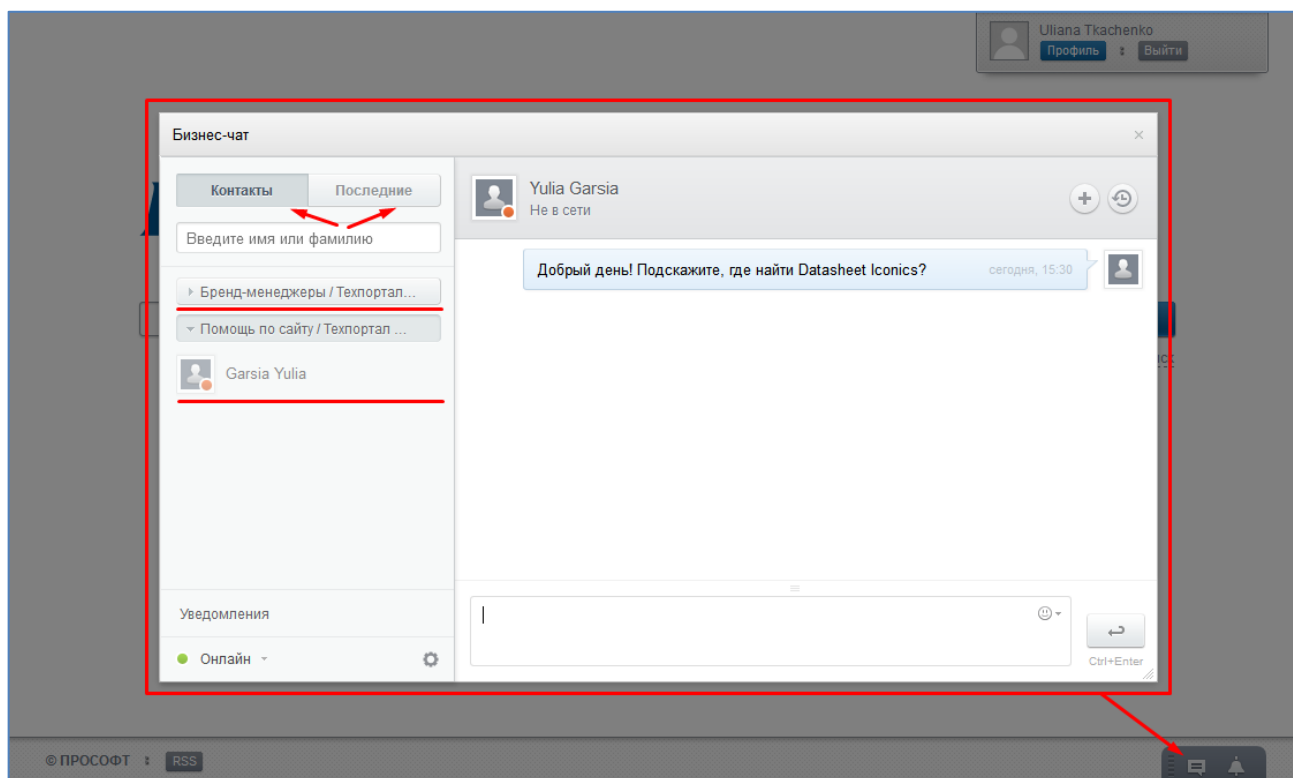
Uliana Tkachenko
Профиль Выйти

Бизнес-чат

Контакты Последние

Введите имя или фамилию

Бренд-менеджеры / Техпортал ...

Помощь по сайту / Техпортал ...

Garsia Yulia

Yulia Garsia
Не в сети

Добрый день! Подскажите, где найти Datasheet Iconics? сегодня, 15:30

Уведомления

Онлайн

Ctrl+Enter

© ПРОСОФТ RSS